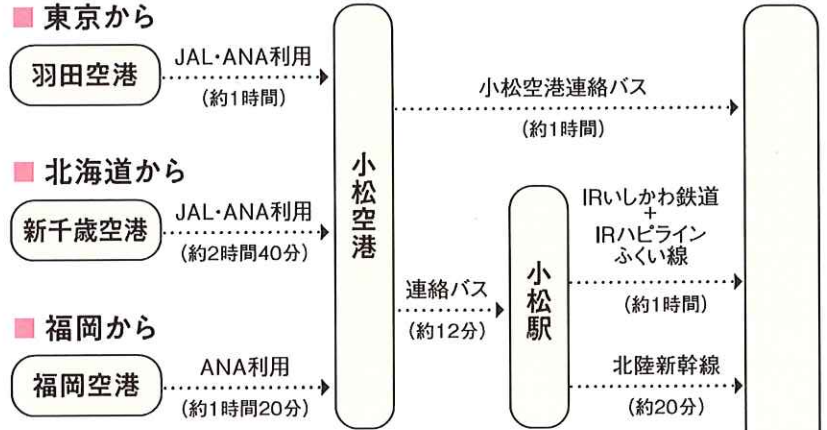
■ 東京から

羽田空港

JAL·ANA利用
(約1時間)

小松空港連絡バス
(約1時間)

■ 北海道から

新千歳空港

JAL·ANA利用
(約2時間40分)

小松空港

小松駅

IRいしかわ鉄道
+
IRハピライン
ふくい線
(約1時間)

■ 福岡から

連絡バス
(約12分)

福岡空港

ANA利用
(約1時間20分)

北陸新幹線
(約20分)